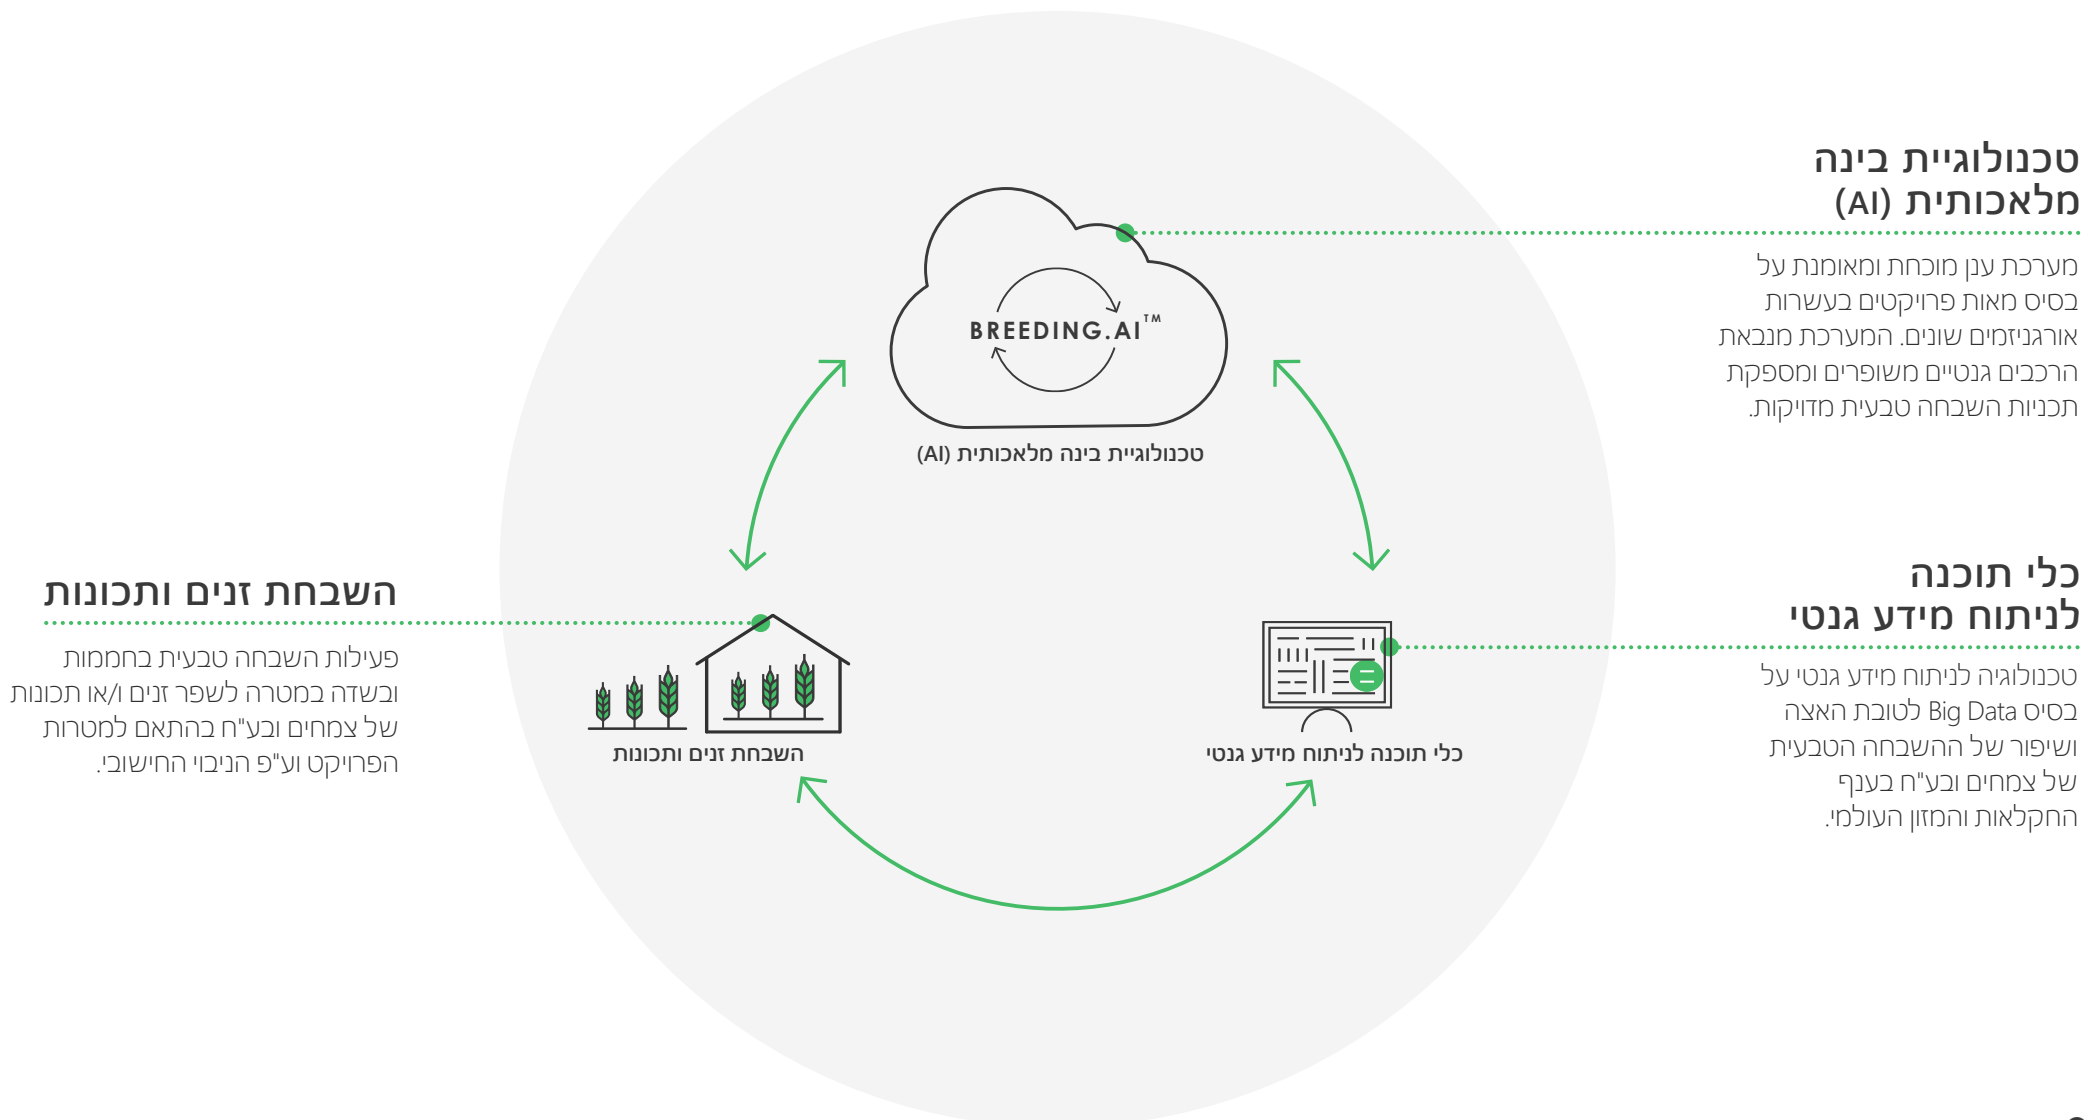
טכנולוגיית בינה מלאכותית (AI)

מערכת ענן מוכחת ומאומנת על בסיס מאות פרויקטים בעשרות אורגניזמים שונים. המערכת מנבאת הרכבים גנטיים משופרים ומספקת תכניות השבחה טבעית מדויקות.

BREEDING.AI™

טכנולוגיית בינה מלאכותית (AI)

השבחת זנים ותכונות

פעילות השבחה טבעית בחממות ובשדה במטרה לשפר זנים ו/או תכונות של צמחים ובע"ח בהתאם למטרות הפרויקט וע"פ הניבוי החישובי.

כלי תוכנה לניתוח מידע גנטי

טכנולוגיה לניתוח מידע גנטי על בסיס Big Data לטובת האצה ושיפור של ההשבחה הטבעית של צמחים ובע"ח בענף החקלאות והמזון העולמי.

השבחת זנים ותכונות

כלי תוכנה לניתוח מידע גנטי